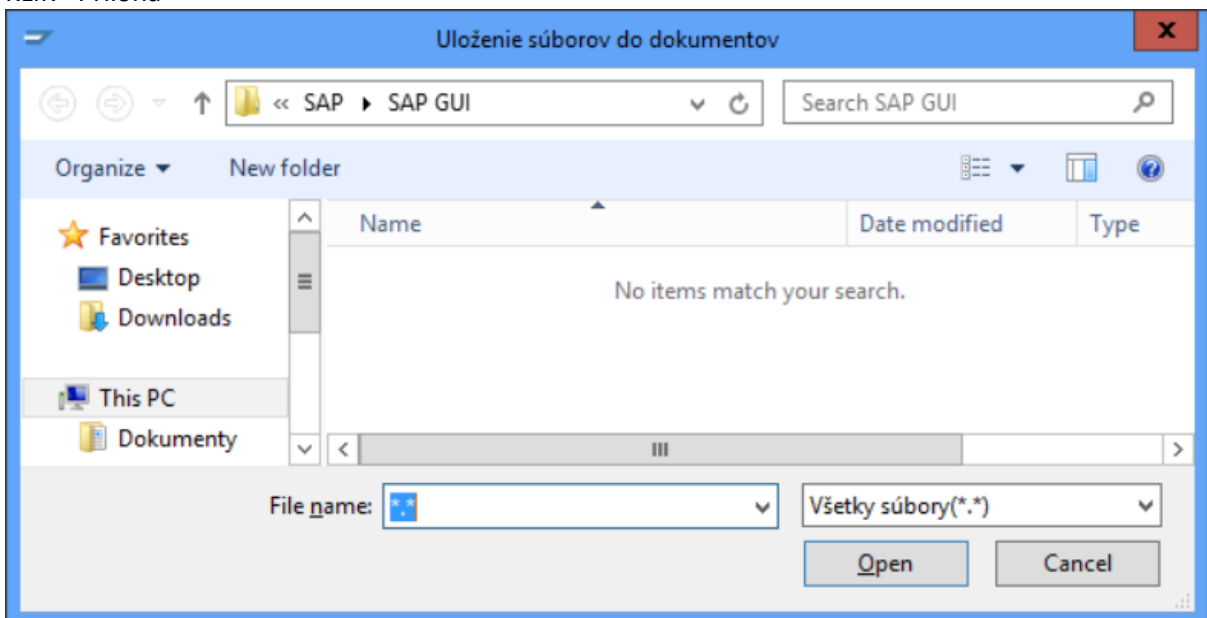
Uloženie súborov do dokumentov

« SAP ▸ SAP GUI

Search SAP GUI

Organize ▾
New folder

Favorites
Desktop
Downloads
This PC
Dokumenty

| Name | Date modified | Type |
|---|---|---|

No items match your search.

File name: *.*

Všetky súbory(*.*)

Open
Cancel